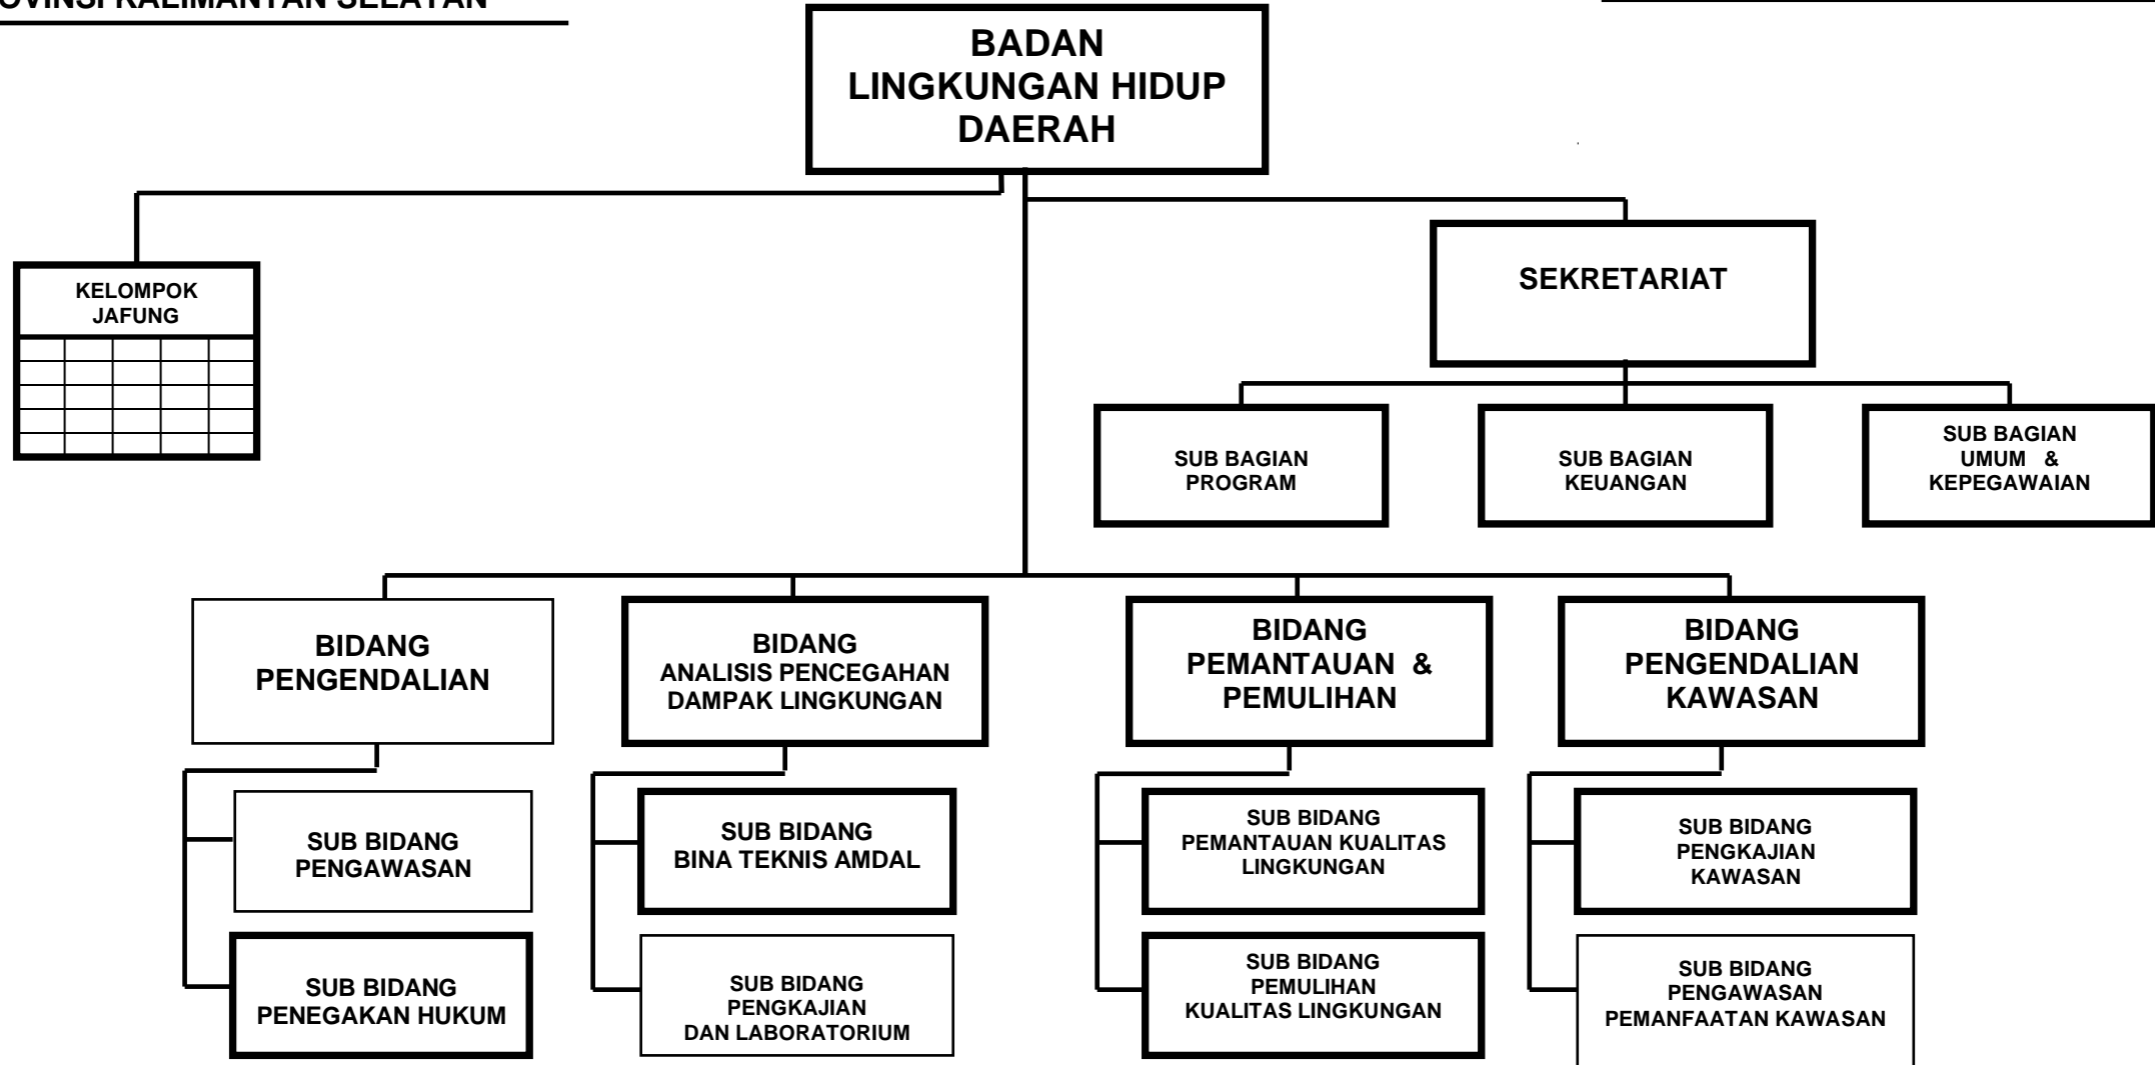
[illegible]OVINSI KALIMANTAN SELATAN

BADAN
LINGKUNGAN HIDUP
DAERAH

KELOMPOK
JAFUNG

SEKRETARIAT

SUB BAGIAN
PROGRAM

SUB BAGIAN
KEUANGAN

SUB BAGIAN
UMUM &
KEPEGAWAIAN

BIDANG
PENGENDALIAN

SUB BIDANG
PENGAWASAN

SUB BIDANG
PENEGAKAN HUKUM

BIDANG
ANALISIS PENCEGAHAN
DAMPAK LINGKUNGAN

SUB BIDANG
BINA TEKNIS AMDAL

SUB BIDANG
PENGKAJIAN
DAN LABORATORIUM

BIDANG
PEMANTAUAN &
PEMULIHAN

SUB BIDANG
PEMANTAUAN KUALITAS
LINGKUNGAN

SUB BIDANG
PEMULIHAN
KUALITAS LINGKUNGAN

BIDANG
PENGENDALIAN
KAWASAN

SUB BIDANG
PENGKAJIAN
KAWASAN

SUB BIDANG
PENGAWASAN
PEMANFAATAN KAWASAN